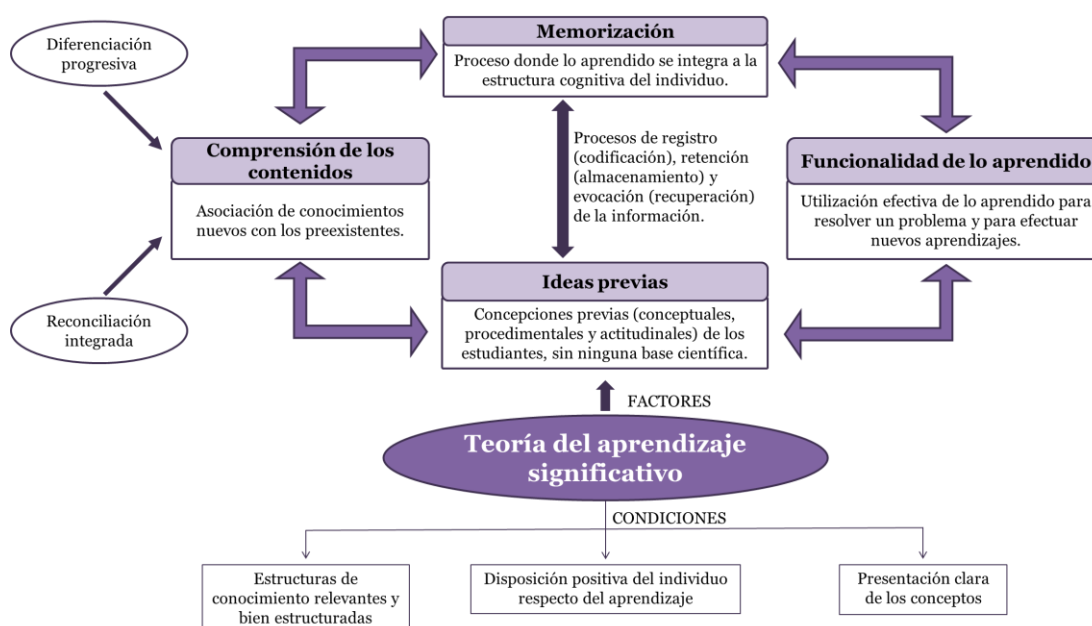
Diferenciación progresiva

Memorización

Proceso donde lo aprendido se integra a la estructura cognitiva del individuo.

Comprensión de los contenidos

Asociación de conocimientos nuevos con los preexistentes.

Procesos de registro (codificación), retención (almacenamiento) y evocación (recuperación) de la información.

Funcionalidad de lo aprendido

Utilización efectiva de lo aprendido para resolver un problema y para efectuar nuevos aprendizajes.

Reconciliación integrada

Ideas previas

Concepciones previas (conceptuales, procedimentales y actitudinales) de los estudiantes, sin ninguna base científica.

FACTORES

Teoría del aprendizaje significativo

CONDICIONES

Estructuras de conocimiento relevantes y bien estructuradas

Disposición positiva del individuo respecto del aprendizaje

Presentación clara de los conceptos